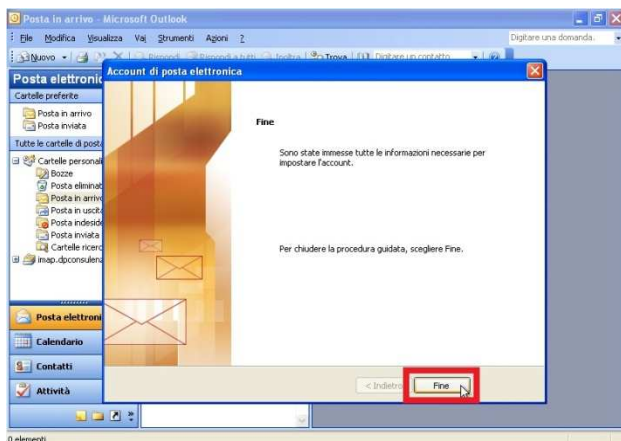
Posta in arrivo - Microsoft Outlook

File Modifica Visualizza Vai Strumenti Azioni ?

Digitare una domanda.

Nuovo Rispondi Rispondi a tutti Inoltra Trova Digitare un contatto

Posta elettronic

Cartelle preferite

Posta in arrivo
Posta inviata

Tutte le cartelle di posta

Cartelle personali
Bozze
Posta eliminat
Posta in arrivo
Posta in uscita
Posta indeside
Posta inviata
Cartelle ricerc
imap.dpconsulen

Posta elettroni
Calendario
Contatti
Attività

0 elementi

Account di posta elettronica

Fine

Sono state immesse tutte le informazioni necessarie per impostare l'account.

Per chiudere la procedura guidata, scegliere Fine.

< Indietro

Fine